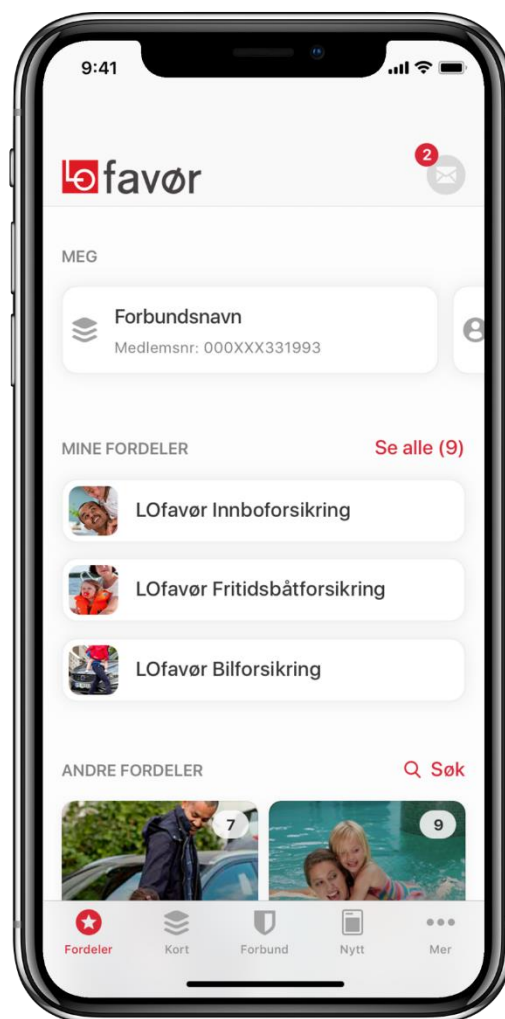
9:41

LO favør

2

MEG

Forbundsnavn
Medlemsnr: 000XXX331993

MINE FORDELER Se alle (9)

LOfavør Innboforsikring

LOfavør Fritidsbåtforsikring

LOfavør Bilforsikring

ANDRE FORDELER Søk

7

9

Fordeler Kort Forbund Nytt Mer